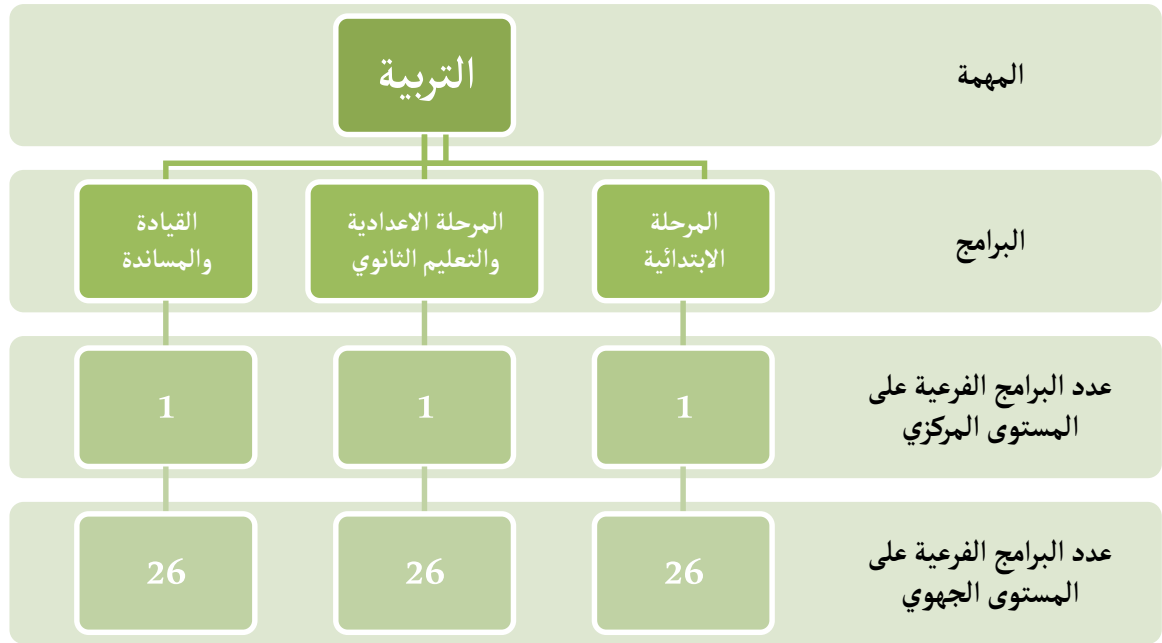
المهمة

التربية

البرامج

المرحلة الابتدائية

المرحلة الاعدادية والتعليم الثانوي

القيادة والمساندة

عدد البرامج الفرعية على المستوى المركزي

| 1 | 1 | 1 |
|---|---|---|

عدد البرامج الفرعية على المستوى الجهوي

| 26 | 26 | 26 |
|---|---|---|